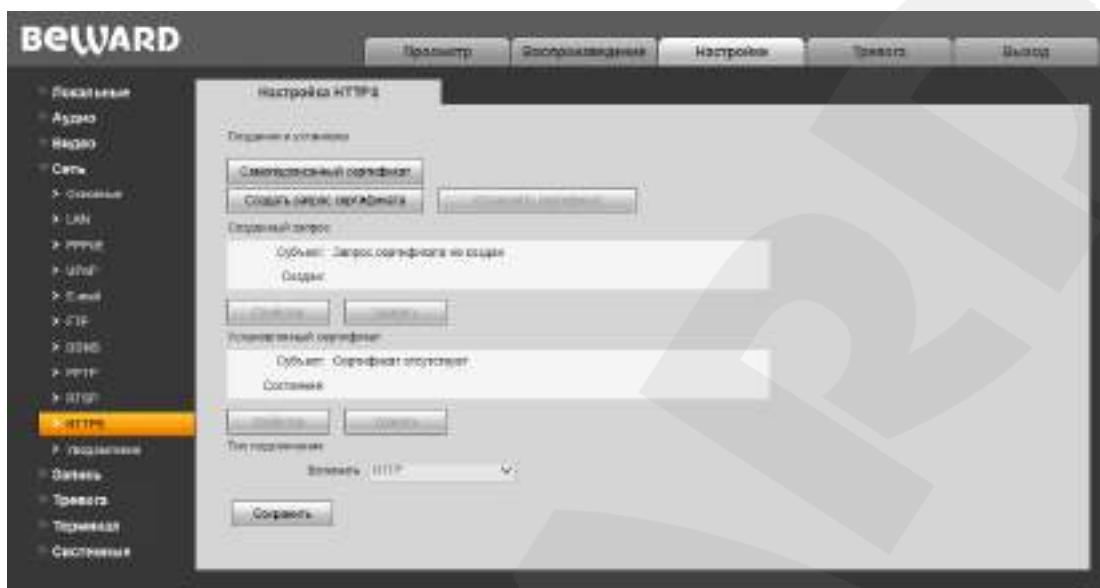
BeWARD

Просмотр | Воспроизведение | Настройки | Тревога | Выход

Локальные
Аудио
Видео
Сеть
> Основные
> LAN
> PPPoE
> UPnP
> E-mail
> FTP
> DDNS
> PPTP
> RTSP
> HTTPS
> Уведомления
Запись
Тревога
Терминал
Системные

Настройка HTTPS

Создание и установка

Самоподписанный сертификат
Создать запрос сертификата
Установить сертификат

Созданный запрос
Субъект: Запрос сертификата не создан
Создан:

Свойства
Удалить

Установленный сертификат
Субъект: Сертификат отсутствует
Состояние:

Свойства
Удалить

Тип подключения
Включить HTTP

Сохранить